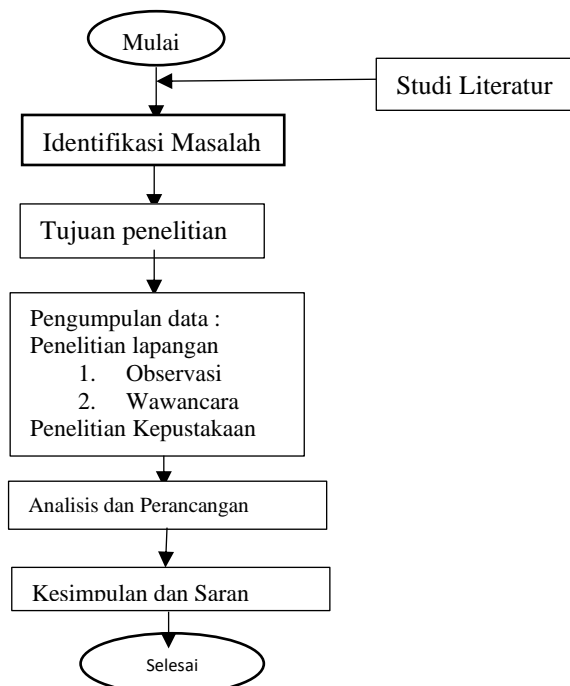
Mulai

Studi Literatur

Identifikasi Masalah

Tujuan penelitian

Pengumpulan data :
Penelitian lapangan
1. Observasi
2. Wawancara
Penelitian Kepustakaan

Analisis dan Perancangan

Kesimpulan dan Saran

Selesai